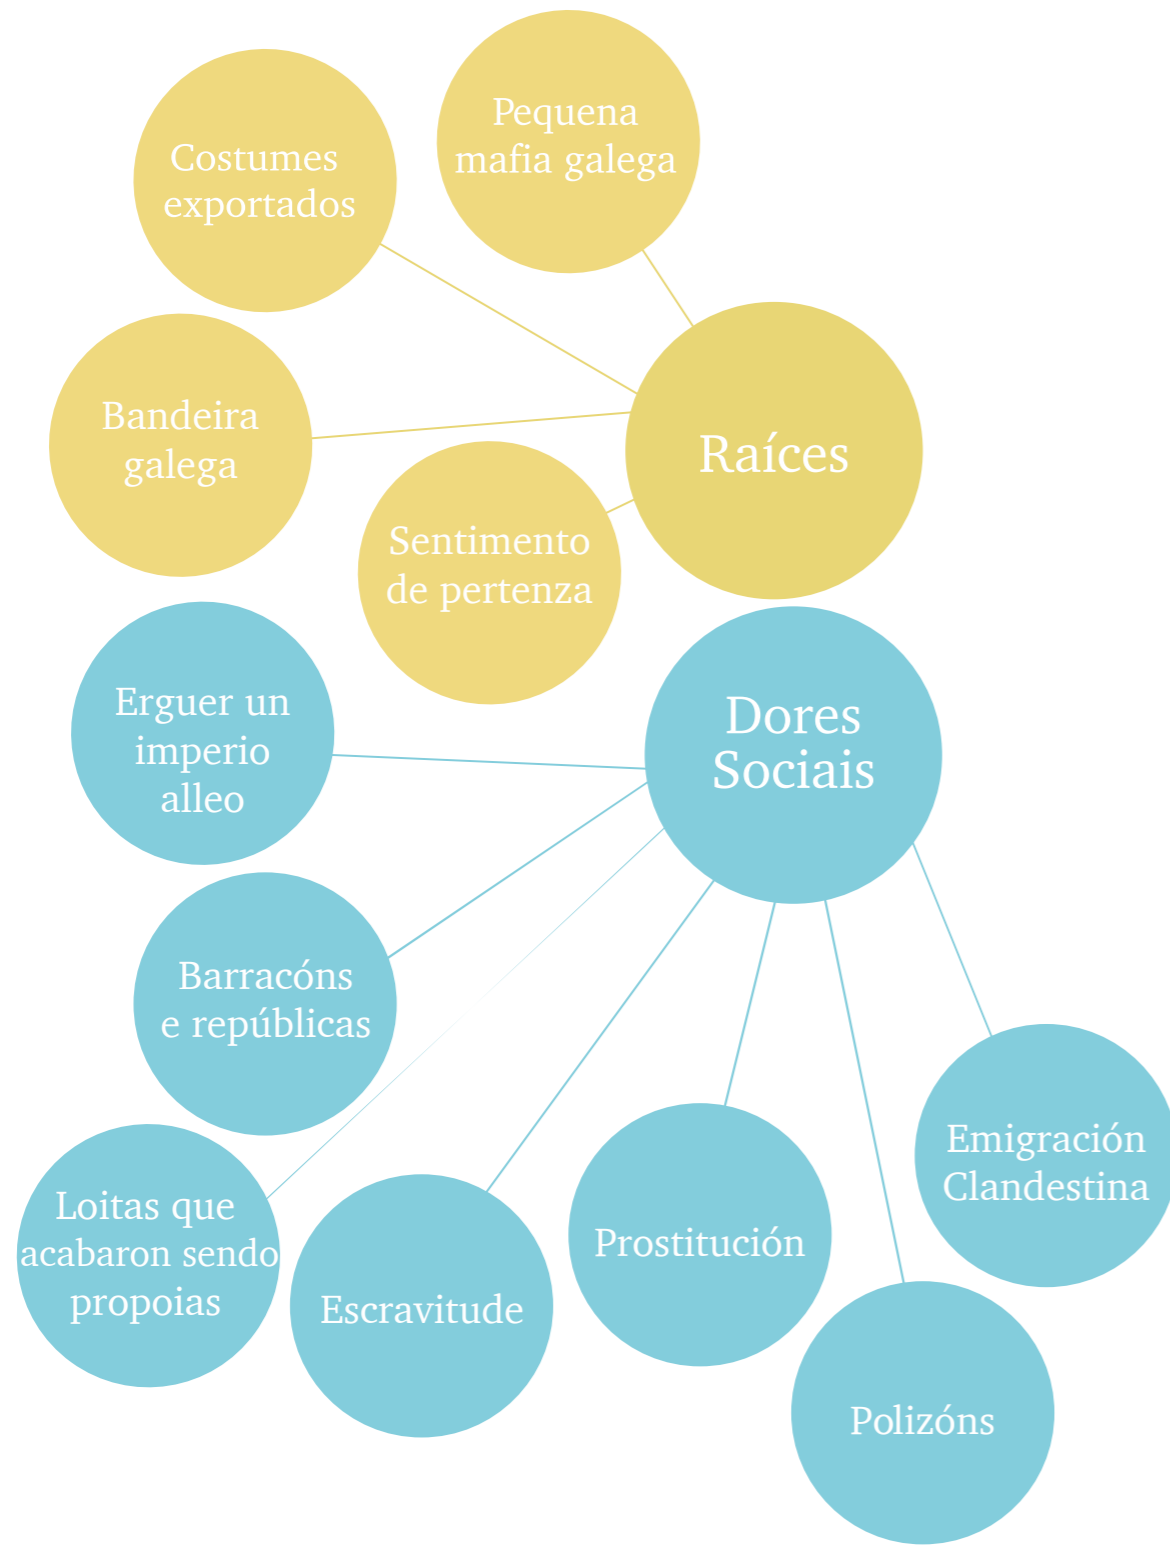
Pequena mafia galega

Costumes exportados

Bandeira galega

Raíces

Sentimento de pertenza

Erguer un imperio alleo

Dores Sociais

Barracóns e repúblicas

Loitas que acabaron sendo propoias

Escravitude

Prostitución

Emigración Clandestina

Polizóns